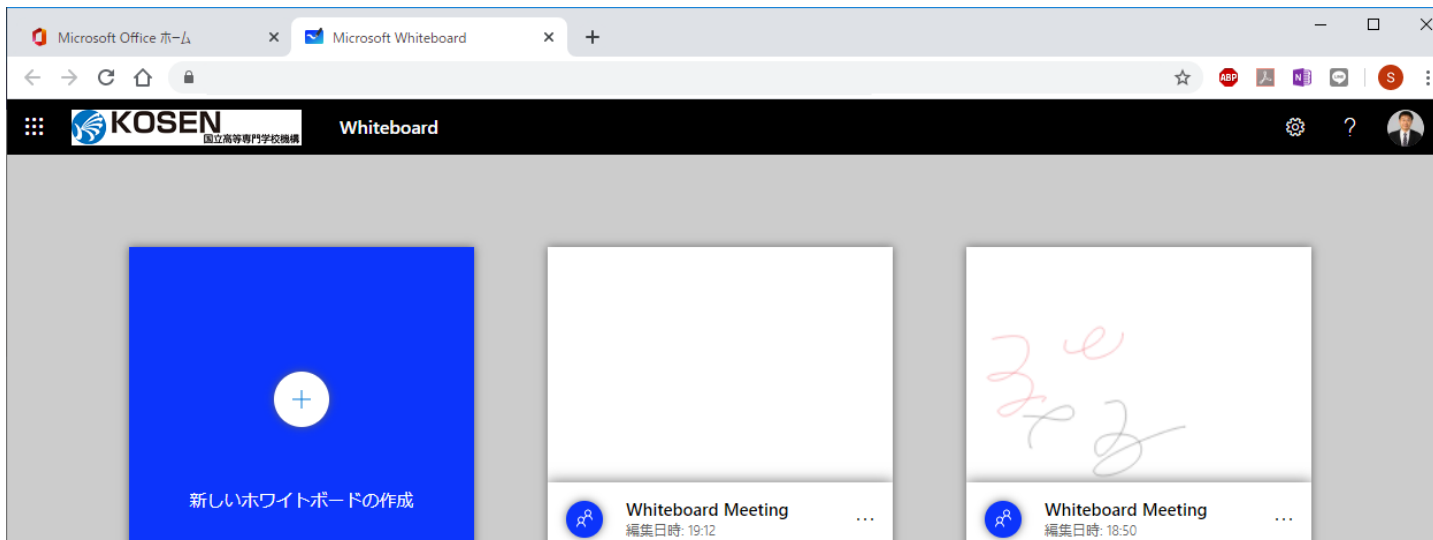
Microsoft Office ホーム ×
Microsoft Whiteboard ×
+

ABP
S

KOSEN
国立高等専門学校機構
Whiteboard
?

+
新しいホワイトボードの作成

Whiteboard Meeting
編集日時: 19:12
...

Whiteboard Meeting
編集日時: 18:50
...